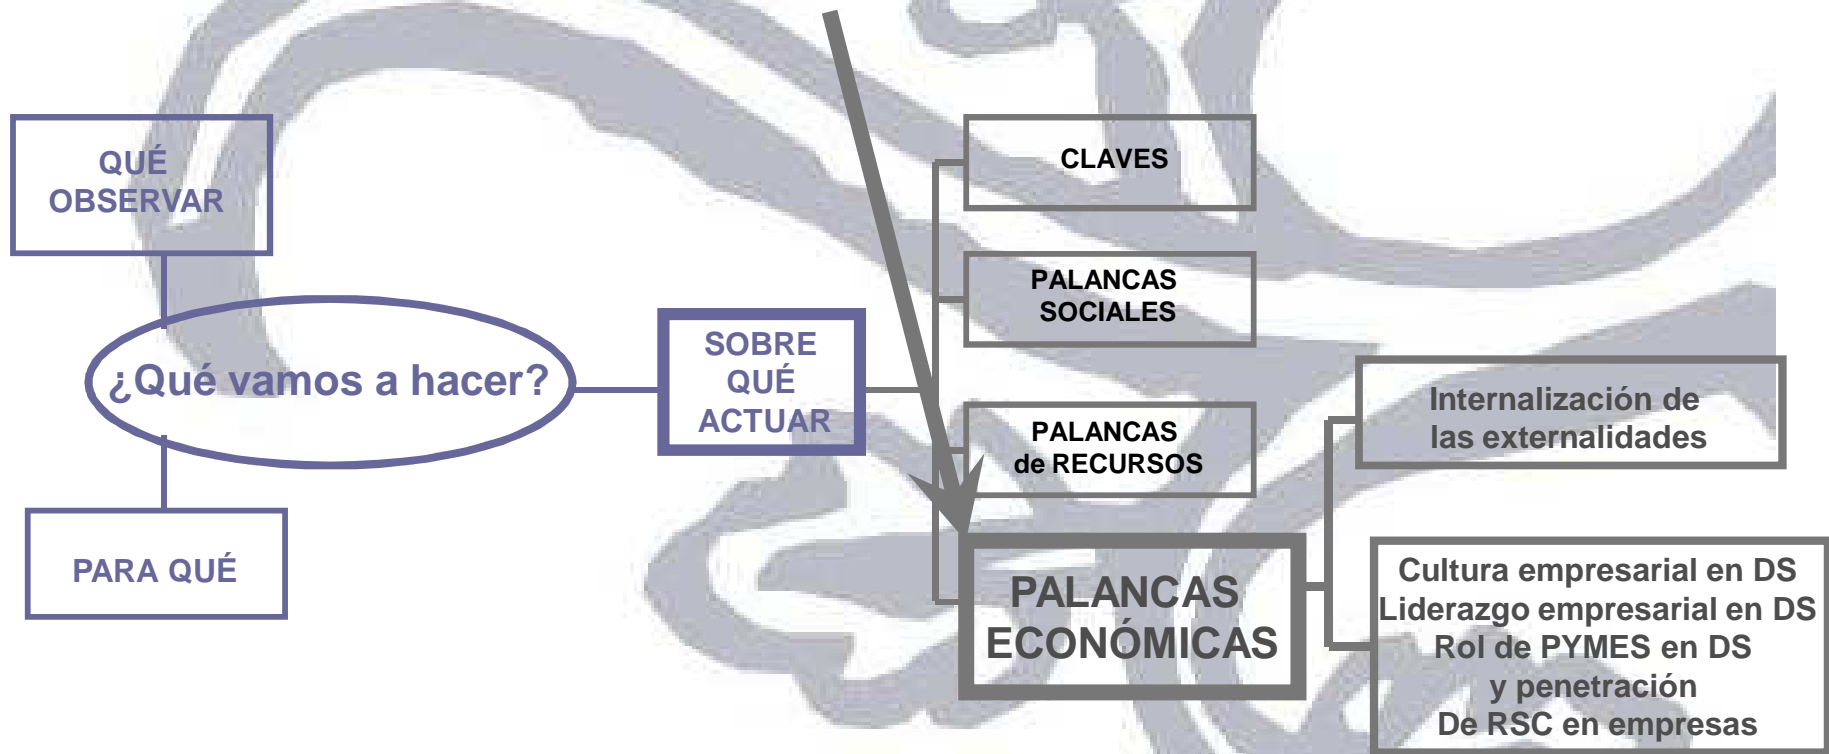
QUÉ OBSERVAR

¿Qué vamos a hacer?

PARA QUÉ

SOBRE QUÉ ACTUAR

CLAVES

PALANCAS SOCIALES

PALANCAS de RECURSOS

PALANCAS ECONÓMICAS

Internalización de las externalidades

Cultura empresarial en DS
Liderazgo empresarial en DS
Rol de PYMES en DS
y penetración
De RSC en empresas